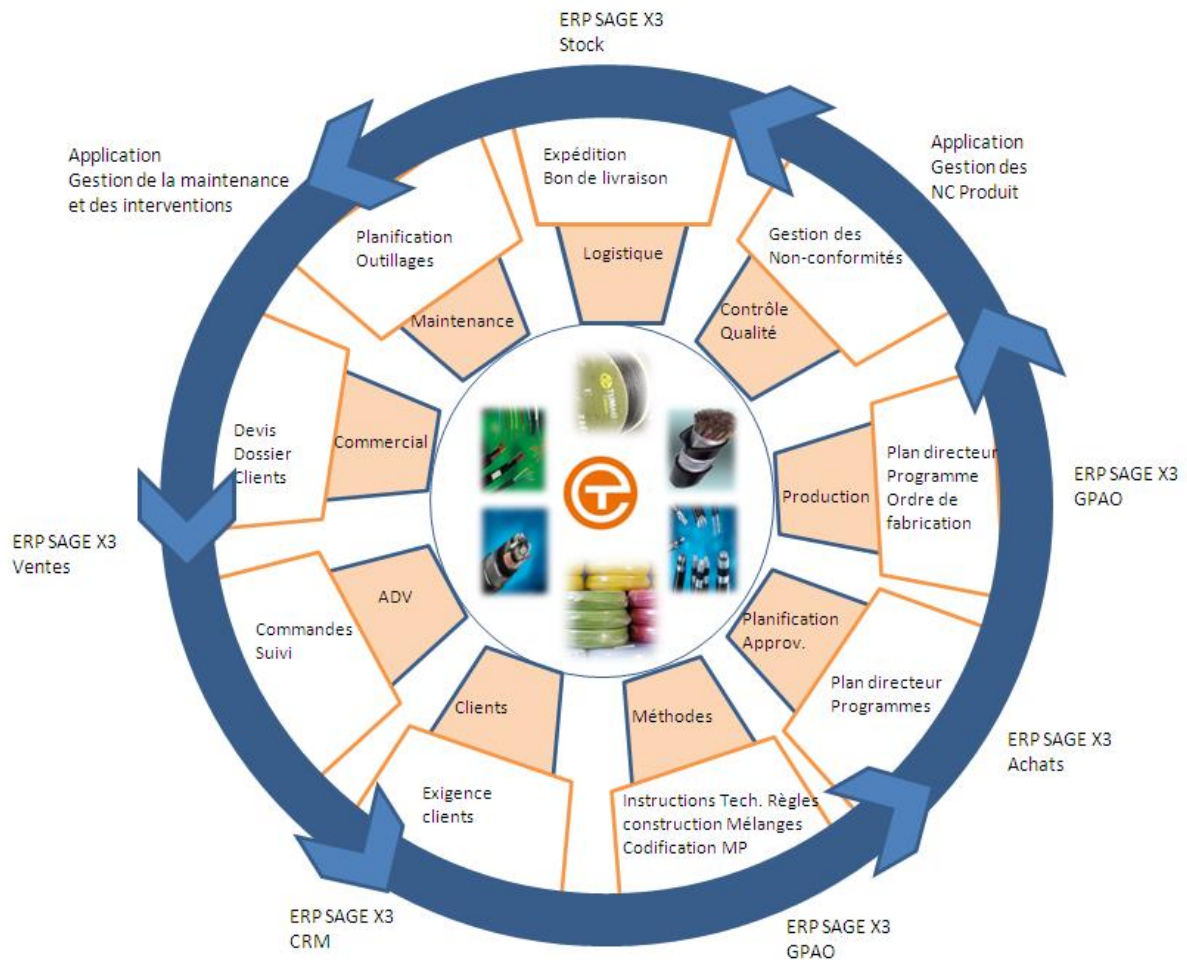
ERP SAGE X3
Stock

Application
Gestion de la maintenance et des interventions

Application
Gestion des NC Produit

Expédition
Bon de livraison

Logistique

Planification
Outillages

Maintenance

Gestion des Non-conformités

Contrôle Qualité

Devis
Dossier
Clients

Commercial

Production

Plan directeur
Programme
Ordre de fabrication

ERP SAGE X3
GPAO

ERP SAGE X3
Ventes

ADV

Commandes
Suivi

Planification Approv.

Plan directeur
Programmes

Clients

Méthodes

ERP SAGE X3
Achats

Exigence clients

Instructions Tech. Règles construction Mélanges Codification MP

ERP SAGE X3
CRM

ERP SAGE X3
GPAO